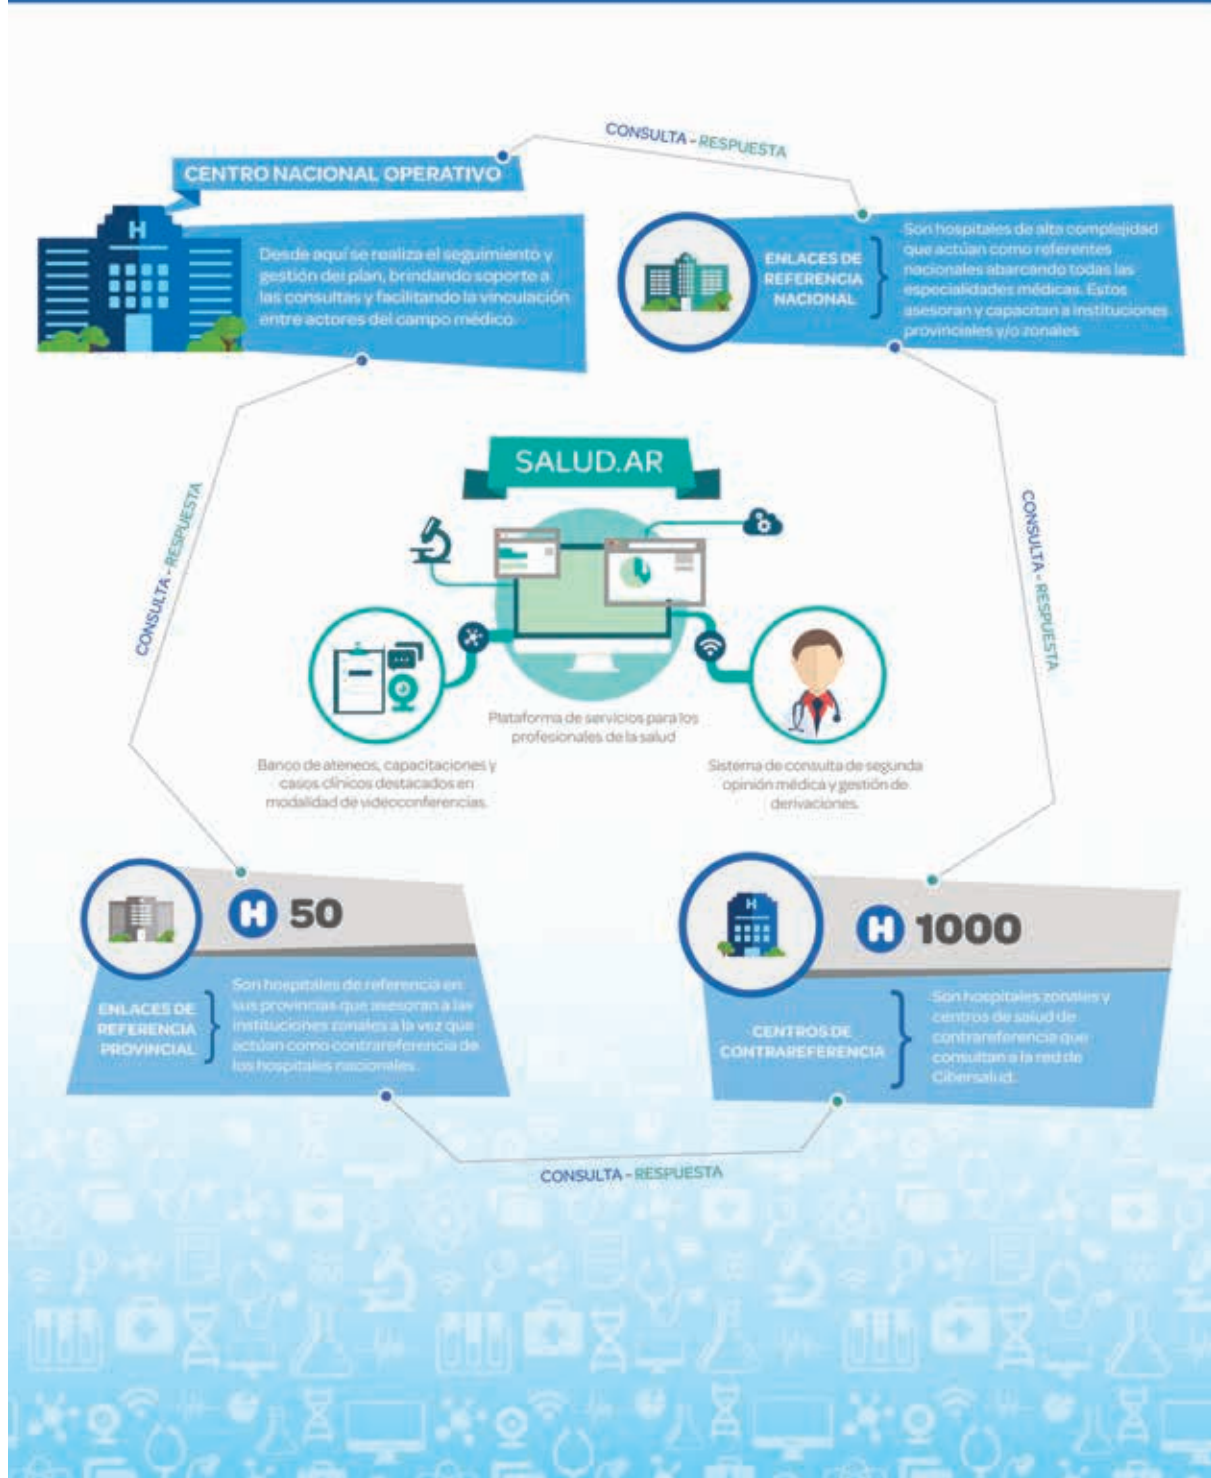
CONSULTA - RESPUESTA

CENTRO NACIONAL OPERATIVO

H

Desde aquí se realiza el seguimiento y gestión del plan, brindando soporte a las consultas y facilitando la vinculación entre actores del campo médico.

ENLACES DE REFERENCIA NACIONAL

Son hospitales de alta complejidad que actúan como referentes nacionales abarcando todas las especialidades médicas. Estos asesoran y capacitan a instituciones provinciales y/o zonales.

CONSULTA - RESPUESTA

SALUD.AR

CONSULTA - RESPUESTA

Plataforma de servicios para los profesionales de la salud

Banco de ateneos, capacitaciones y casos clínicos destacados en modalidad de videoconferencias.

Sistema de consulta de segunda opinión médica y gestión de derivaciones.

H 50

ENLACES DE REFERENCIA PROVINCIAL

Son hospitales de referencia en sus provincias que asesoran a las instituciones zonales a la vez que actúan como contrareferencia de los hospitales nacionales.

H

H 1000

CENTROS DE CONTRAREFERENCIA

Son hospitales zonales y centros de salud de contrareferencia que consultan a la red de Cibersalud.

CONSULTA - RESPUESTA